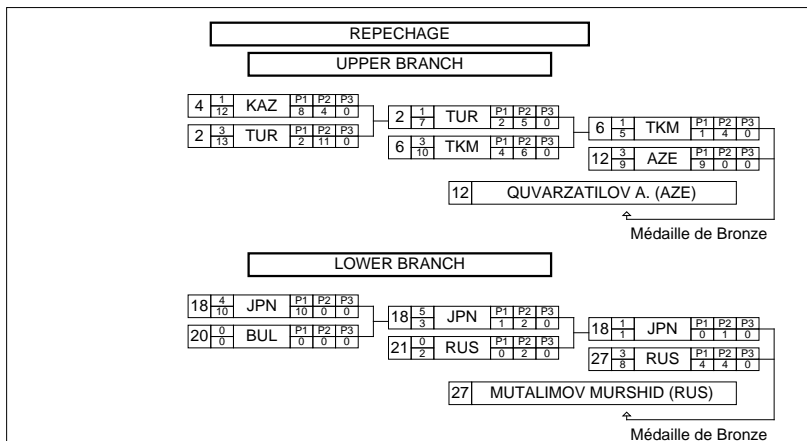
REPECHAGE

UPPER BRANCH

| | | | P1 | P2 | P3 |
|---|---|---|---|---|---|
| 4 | $\frac{1}{12}$ | KAZ | 8 | 4 | 0 |
| 2 | $\frac{3}{13}$ | TUR | 2 | 11 | 0 |

| | | | P1 | P2 | P3 |
|---|---|---|---|---|---|
| 2 | $\frac{1}{7}$ | TUR | 2 | 5 | 0 |
| 6 | $\frac{3}{10}$ | TKM | 4 | 6 | 0 |

| | | | P1 | P2 | P3 |
|---|---|---|---|---|---|
| 6 | $\frac{1}{5}$ | TKM | 1 | 4 | 0 |
| 12 | $\frac{3}{9}$ | AZE | 9 | 0 | 0 |

12 QUVARZATILOV A. (AZE)

Médaille de Bronze

LOWER BRANCH

| | | | P1 | P2 | P3 |
|---|---|---|---|---|---|
| 18 | $\frac{4}{10}$ | JPN | 10 | 0 | 0 |
| 20 | $\frac{0}{0}$ | BUL | 0 | 0 | 0 |

| | | | P1 | P2 | P3 |
|---|---|---|---|---|---|
| 18 | $\frac{5}{3}$ | JPN | 1 | 2 | 0 |
| 21 | $\frac{0}{2}$ | RUS | 0 | 2 | 0 |

| | | | P1 | P2 | P3 |
|---|---|---|---|---|---|
| 18 | $\frac{1}{1}$ | JPN | 0 | 1 | 0 |
| 27 | $\frac{3}{8}$ | RUS | 4 | 4 | 0 |

27 MUTALIMOV MURSHID (RUS)

Médaille de Bronze